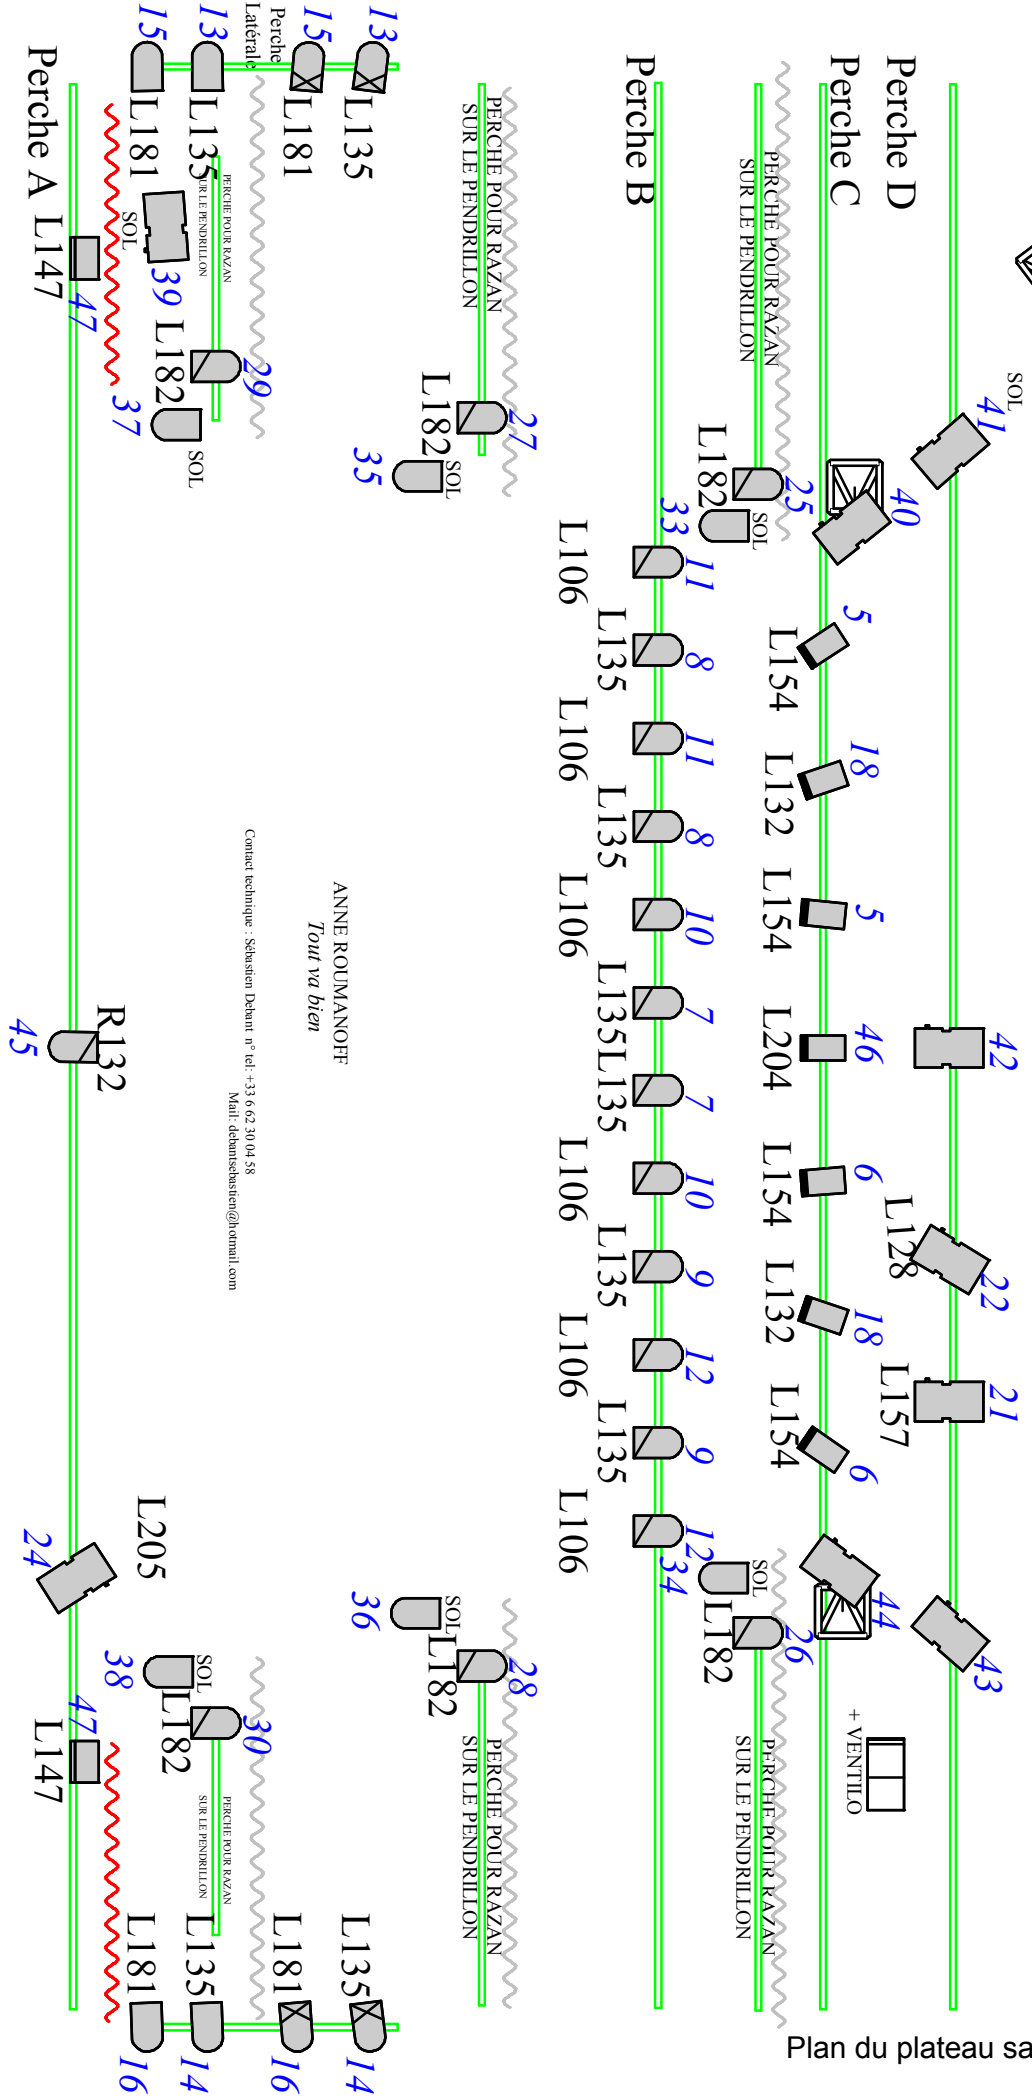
Perche D
Perche C
Perche B
Perche A
Perche Latérale
PERCHE POUR RAZAN SUR LE PENDRILLON
PERCHE POUR RAZAN SUR LE PENDRILLON
PERCHE POUR RAZAN SUR LE PENDRILLON
SOL 41
40
42
L128 22
L157 21
44
43
+ VENTILO
25 L182 SOL
33 SOL
5 L154
18 L132
5 L154
46 L204
6 L154
18 L132
6 L154
26 L182 SOL 34
11 L106
8 L135
11 L106
8 L135
10 L106
7 L135
7 L135
10 L106
9 L135
12 L106
9 L135
12 L106
27 L182 SOL 35
28 L182 SOL 36
13 L135
15 L181
13 L135
15 L181
39 SOL
29 L182
37 SOL
L147 47
45 R132
24 L205
38 SOL L182
30
47 L147
L135 14
L181 16
L135 14
L181 16
ANNE ROUMANOFF
Tout va bien
Contact technique : Sébastien Debant n° tel: +33 6 62 30 04 58 Mail: debantsebastien@hotmail.com
Plan du plateau sa